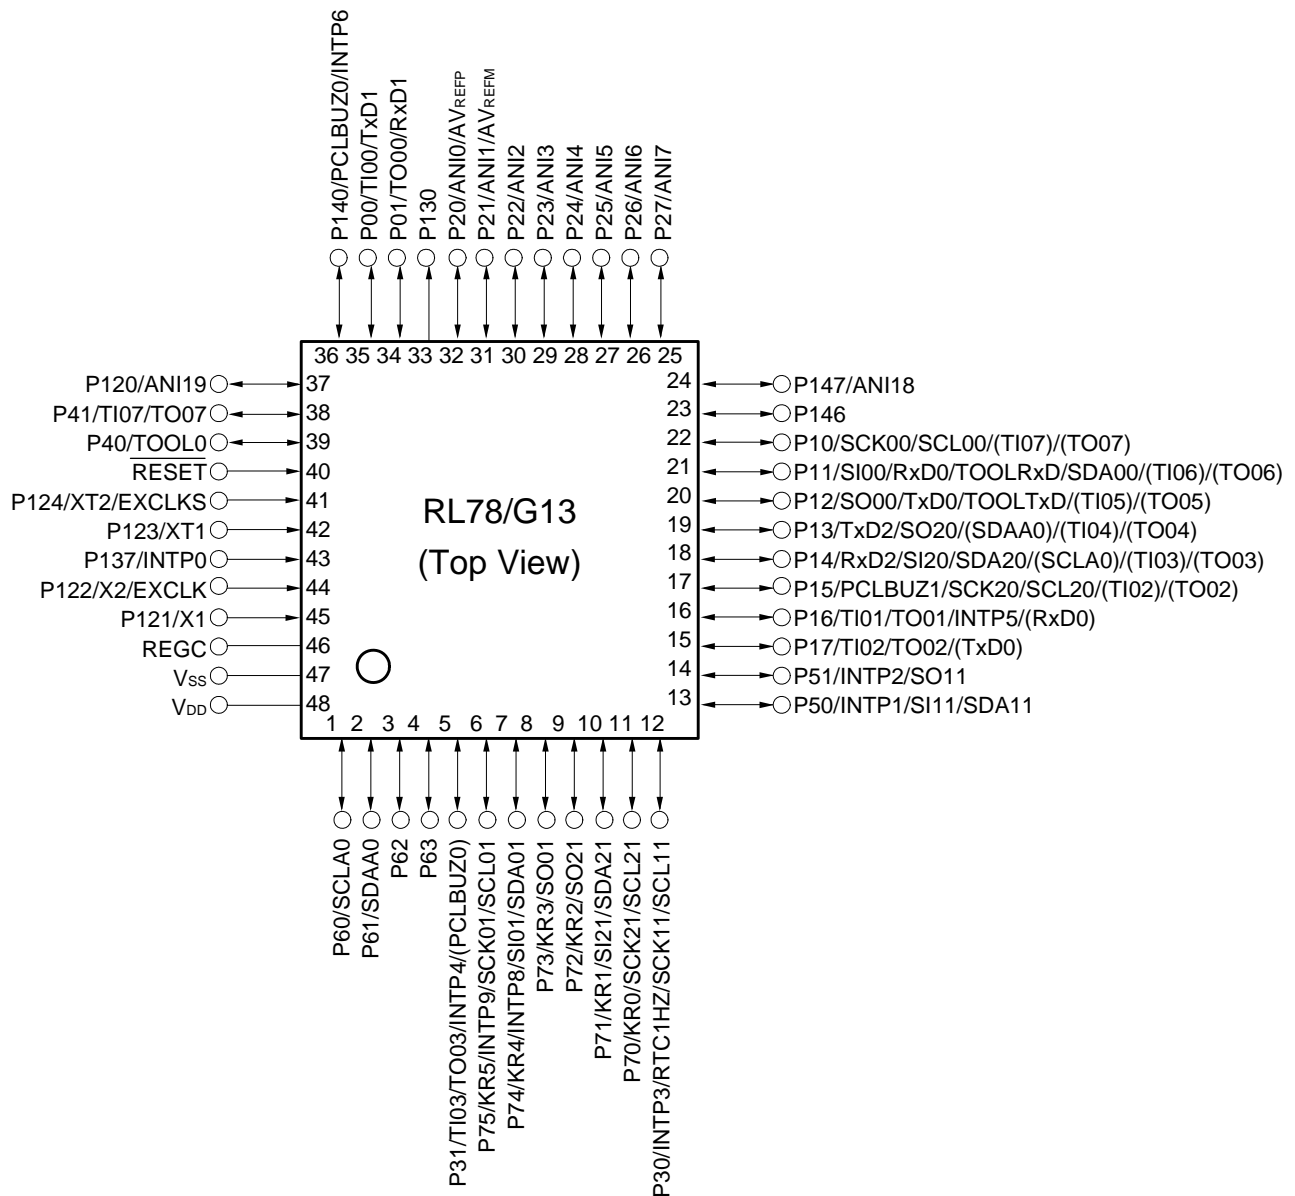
P140/PCLBUZ0/INTP6
P00/TI00/TxD1
P01/TO00/RxD1
P130
P20/ANI0/AV$_{REFP}$
P21/ANI1/AV$_{REFM}$
P22/ANI2
P23/ANI3
P24/ANI4
P25/ANI5
P26/ANI6
P27/ANI7

36 35 34 33 32 31 30 29 28 27 26 25

P120/ANI19 37
P41/TI07/TO07 38
P40/TOOL0 39
$\overline{RESET}$ 40
P124/XT2/EXCLKS 41
P123/XT1 42
P137/INTP0 43
P122/X2/EXCLK 44
P121/X1 45
REGC 46
V$_{SS}$ 47
V$_{DD}$ 48

RL78/G13
(Top View)

24 P147/ANI18
23 P146
22 P10/SCK00/SCL00/(TI07)/(TO07)
21 P11/SI00/RxD0/TOOLRxD/SDA00/(TI06)/(TO06)
20 P12/SO00/TxD0/TOOLTxD/(TI05)/(TO05)
19 P13/TxD2/SO20/(SDAA0)/(TI04)/(TO04)
18 P14/RxD2/SI20/SDA20/(SCLA0)/(TI03)/(TO03)
17 P15/PCLBUZ1/SCK20/SCL20/(TI02)/(TO02)
16 P16/TI01/TO01/INTP5/(RxD0)
15 P17/TI02/TO02/(TxD0)
14 P51/INTP2/SO11
13 P50/INTP1/SI11/SDA11

1 2 3 4 5 6 7 8 9 10 11 12

P60/SCLA0
P61/SDAA0
P62
P63
P31/TI03/TO03/INTP4/(PCLBUZ0)
P75/KR5/INTP9/SCK01/SCL01
P74/KR4/INTP8/SI01/SDA01
P73/KR3/SO01
P72/KR2/SO21
P71/KR1/SI21/SDA21
P70/KR0/SCK21/SCL21
P30/INTP3/RTC1HZ/SCK11/SCL11